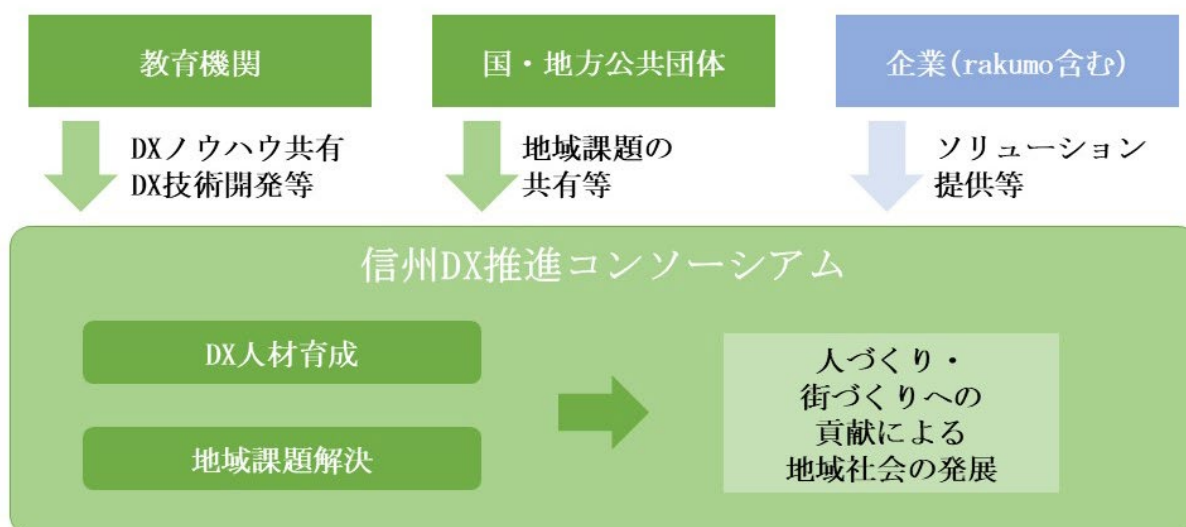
教育機関

国・地方公共団体

企業(rakumo含む)

DXノウハウ共有
DX技術開発等

地域課題の
共有等

ソリューション
提供等

信州DX推進コンソーシアム

DX人材育成

地域課題解決

人づくり・
街づくりへの
貢献による
地域社会の発展